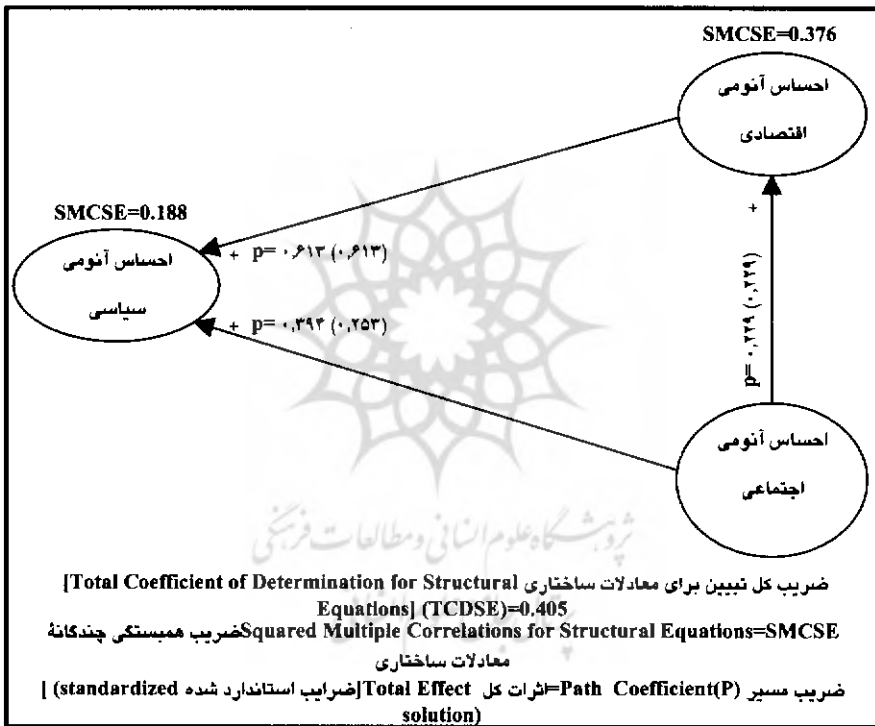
SMCSE=0.376

احساس آنومی اقتصادی

SMCSE=0.188

احساس آنومی سیاسی

+ p= ۰٫۶۱۳ (۰٫۶۱۳)

+ p= ۰٫۳۹۳ (۰٫۲۵۳)

+

p= ۰٫۲۲۹ (۰٫۲۲۹)

احساس آنومی اجتماعی

پژوهشگاه علوم انسانی و مطالعات فرهنگی

ضریب کل تبیین برای معادلات ساختاری [Total Coefficient of Determination for Structural Equations] (TCDSE)=0.405

ضریب همبستگی چندگانهٔ Squared Multiple Correlations for Structural Equations=SMCSE معادلات ساختاری

ضریب مسیر Path Coefficient(P)= اثرات کل Total Effect [ضرایب استاندارد شده (standardized solution) ]